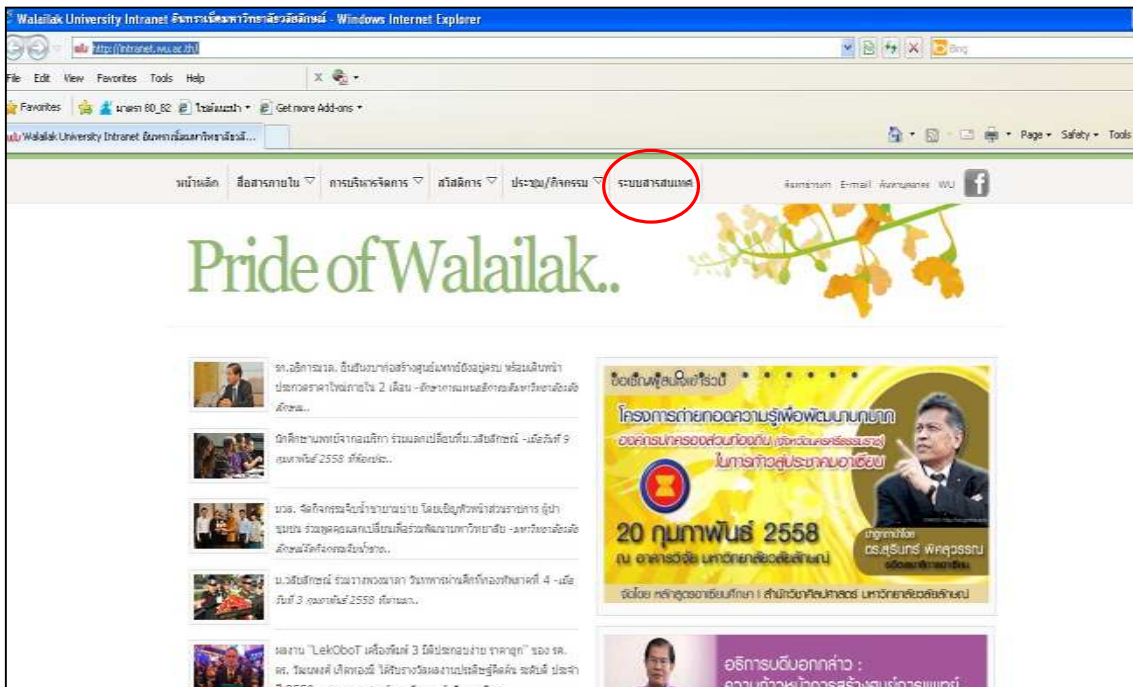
Walailak University Intranet อินทราเน็ตมหาวิทยาลัยวลัยลักษณ์ - Windows Internet Explorer

http://intranet.wu.ac.th/

Bing

File Edit View Favorites Tools Help

Favorites มาตรา 80_82 ไซต์แนะนำ Get more Add-ons

Walailak University Intranet อินทราเน็ตมหาวิทยาลัยวลั...

Page Safety Tools

หน้าหลัก สื่อสารภายใน การบริหารจัดการ สวัสดิการ ประชุม/กิจกรรม ระบบสารสนเทศ

ติดต่อเรา E-mail ค้นหาบุคลากร WU

Pride of Walailak..

รศ.อธิการบวล. ยืนยันมาก่อสร้างศูนย์แพทย์ยังอยู่ครบ พร้อมเดินหน้าประกวดราคาใหม่ภายใน 2 เดือน - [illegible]

นักศึกษาแพทย์จากอเมริกา ร่วมแลกเปลี่ยนที่ม.วลัยลักษณ์ - เมื่อวันที่ 9 กุมภาพันธ์ 2558 ที่ห้องประ..

มวล. จัดกิจกรรมรับน้ำขายนาย โดยเชิญหัวหน้าส่วนราชการ ผู้นำชุมชน ร่วมพูดคุยแลกเปลี่ยนเพื่อร่วมพัฒนามหาวิทยาลัย - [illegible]

ม.วลัยลักษณ์ ร่วมวางพวงมาลา วันทหารผ่านศึกที่ท้องสนามที่ 4 - เมื่อวันที่ 3 กุมภาพันธ์ 2558 ที่สนาม..

ผลงาน "LekOboT เครื่องพิมพ์ 3 มิติประกอบง่าย ราคาถูก" ของ รศ.ดร. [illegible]

ขอเชิญผู้สนใจเข้าร่วมฟัง

โครงการถ่ายทอดความรู้เพื่อพัฒนาบุคลากร

องค์กรปกครองส่วนท้องถิ่น (จังหวัดนครศรีธรรมราช)

ในการก้าวสู่ประชาคมอาเซียน

20 กุมภาพันธ์ 2558

ณ อาคารวิจัย มหาวิทยาลัยวลัยลักษณ์

บรรยายโดย ดร.สุรินทร์ พิศสุวรรณ

จัดโดย หลักสูตรอาเซียนศึกษา สำนักวิชาศิลปศาสตร์ มหาวิทยาลัยวลัยลักษณ์

อธิการบดีบอกกล่าว :
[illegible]